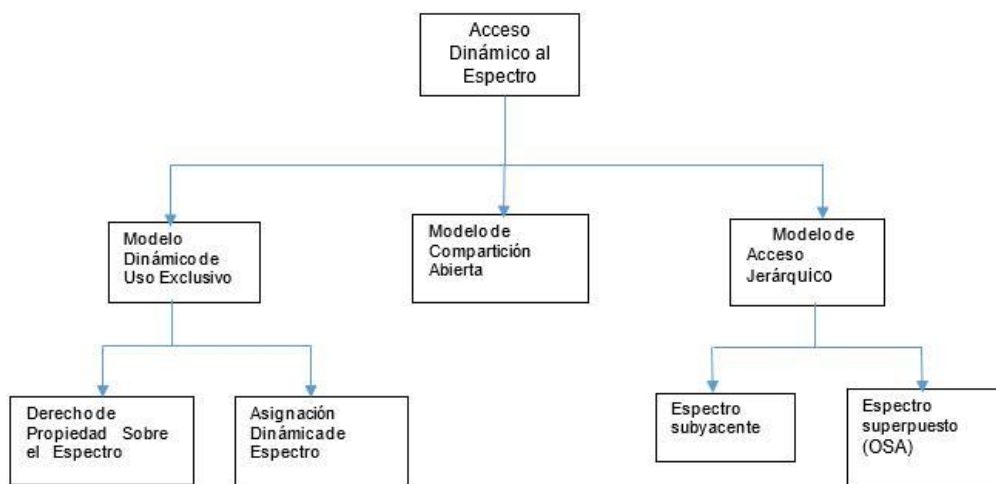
Acceso Dinámico al Espectro

Modelo Dinámico de Uso Exclusivo

Modelo de Compartición Abierta

Modelo de Acceso Jerárquico

Derecho de Propiedad Sobre el Espectro

Asignación Dinámica de Espectro

Espectro subyacente

Espectro superpuesto (OSA)